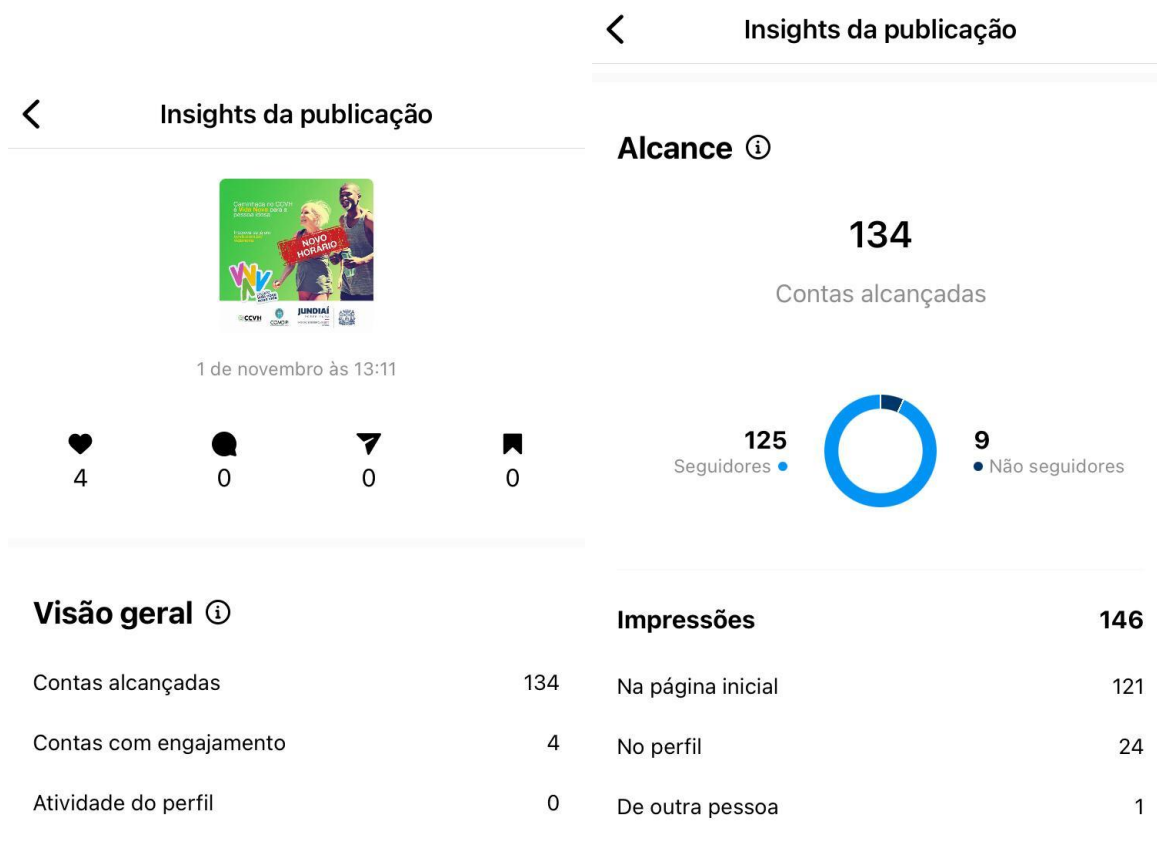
Insights da publicação

NOVO HORÁRIO

CCVH

JUNDIAÍ

1 de novembro às 13:11

4

0

0

0

Visão geral

| Contas alcançadas | 134 |
|---|---|
| Contas com engajamento | 4 |
| Atividade do perfil | 0 |

Insights da publicação

Alcance

134

Contas alcançadas

125
Seguidores

9
Não seguidores

| Impressões | 146 |
|---|---|
| Na página inicial | 121 |
| No perfil | 24 |
| De outra pessoa | 1 |